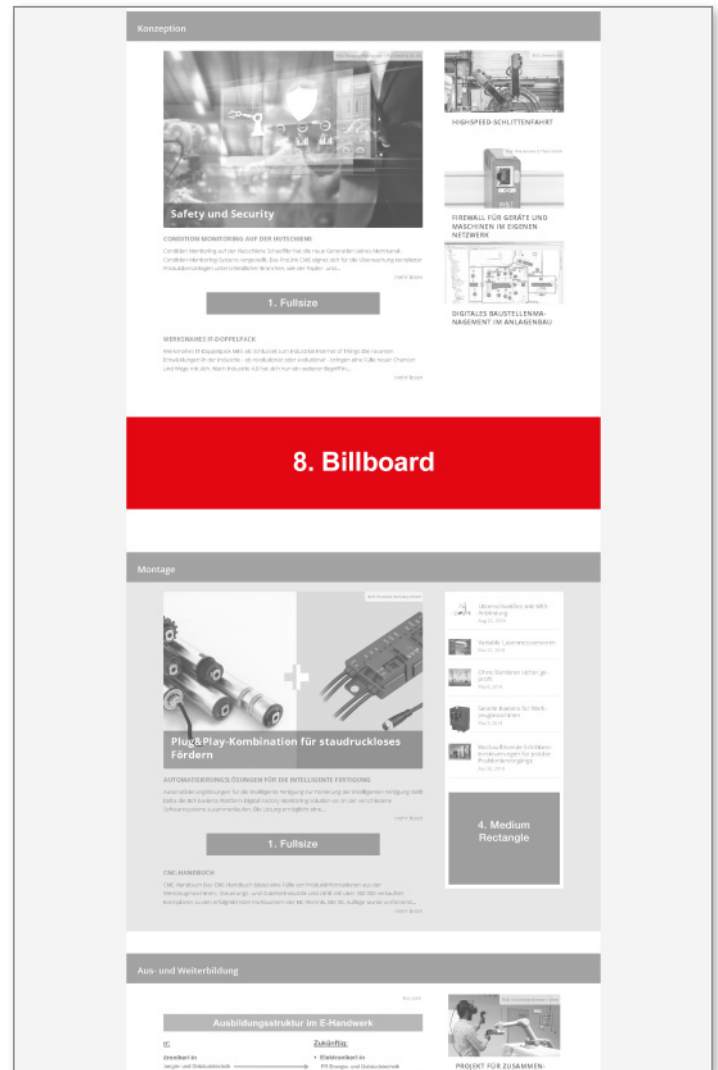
Konzeption

Safety und Security

CONDITION MONITORING AUF DER HUTSCHIENE

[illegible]

mehr lesen

1. Fullsize

WERKNAHES IT-DOPPELPACK

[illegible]

mehr lesen

HIGHSPEED-SCHLITTENFAHRT

FIREWALL FÜR GERÄTE UND MASCHINEN IM EIGENEN NETZWERK

DIGITALES BAUSTELLENMANAGEMENT IM ANLAGENBAU

8. Billboard

Montage

Plug&Play-Kombination für staudruckloses Fördern

AUTOMATISIERUNGSLÖSUNGEN FÜR DIE INTELLIGENTE FERTIGUNG

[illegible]

mehr lesen

1. Fullsize

CNC-HANDBUCH

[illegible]

mehr lesen

Überschweißen mit MIG-Anleitung

Variable Lasermesssensoren

Ohne Elemente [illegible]

Geteilte Kamera für Werkzeugmaschinen

Hochauflösende Schichten-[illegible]

4. Medium Rectangle

Aus- und Weiterbildung

Ausbildungsstruktur im E-Handwerk

Zukünftig:

Elektroniker/-in

PROJEKT FÜR ZUSAMMEN-